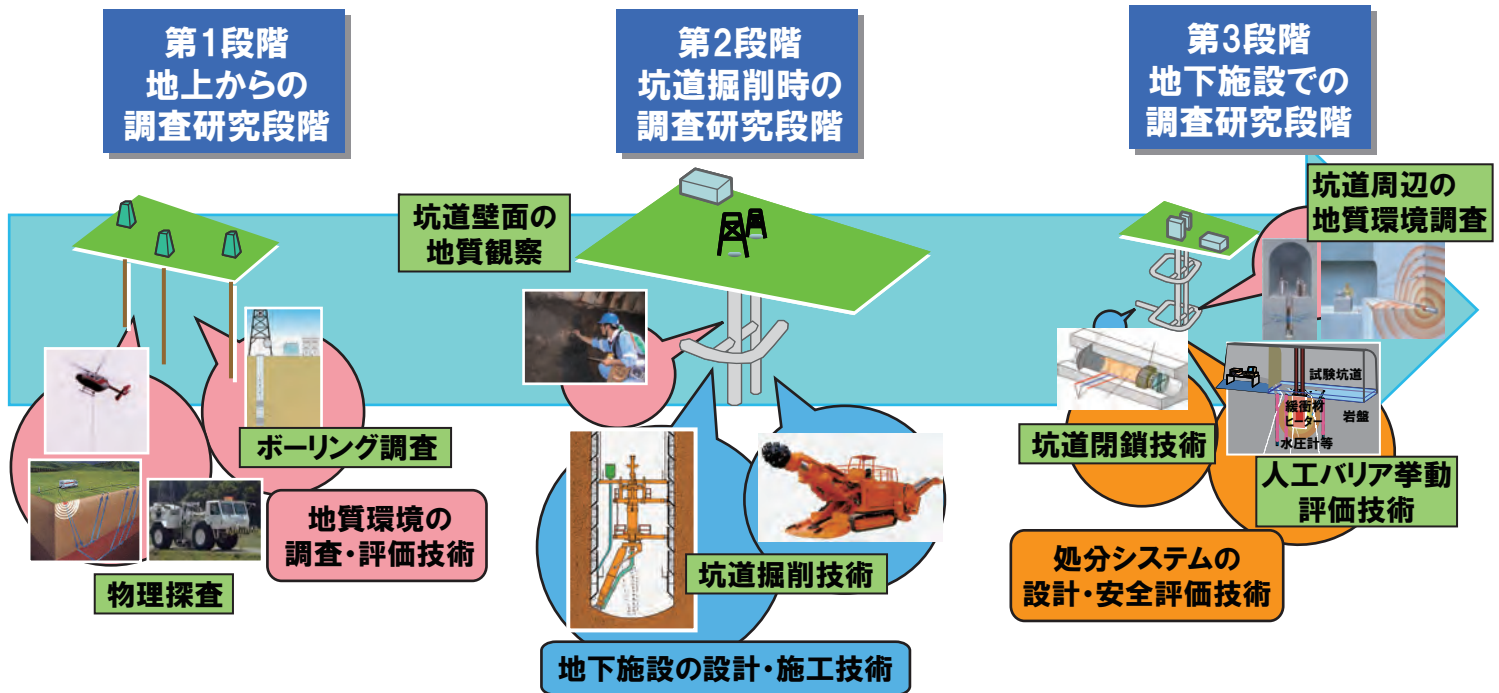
第1段階
地上からの
調査研究段階

第2段階
坑道掘削時の
調査研究段階

第3段階
地下施設での
調査研究段階

坑道壁面の
地質観察

坑道周辺の
地質環境調査

ボーリング調査

地質環境の
調査・評価技術

物理探査

坑道掘削技術

地下施設の設計・施工技術

坑道閉鎖技術

試験坑道
緩衝材
ヒーター
岩盤
水圧計等

人工バリア挙動
評価技術

処分システムの
設計・安全評価技術